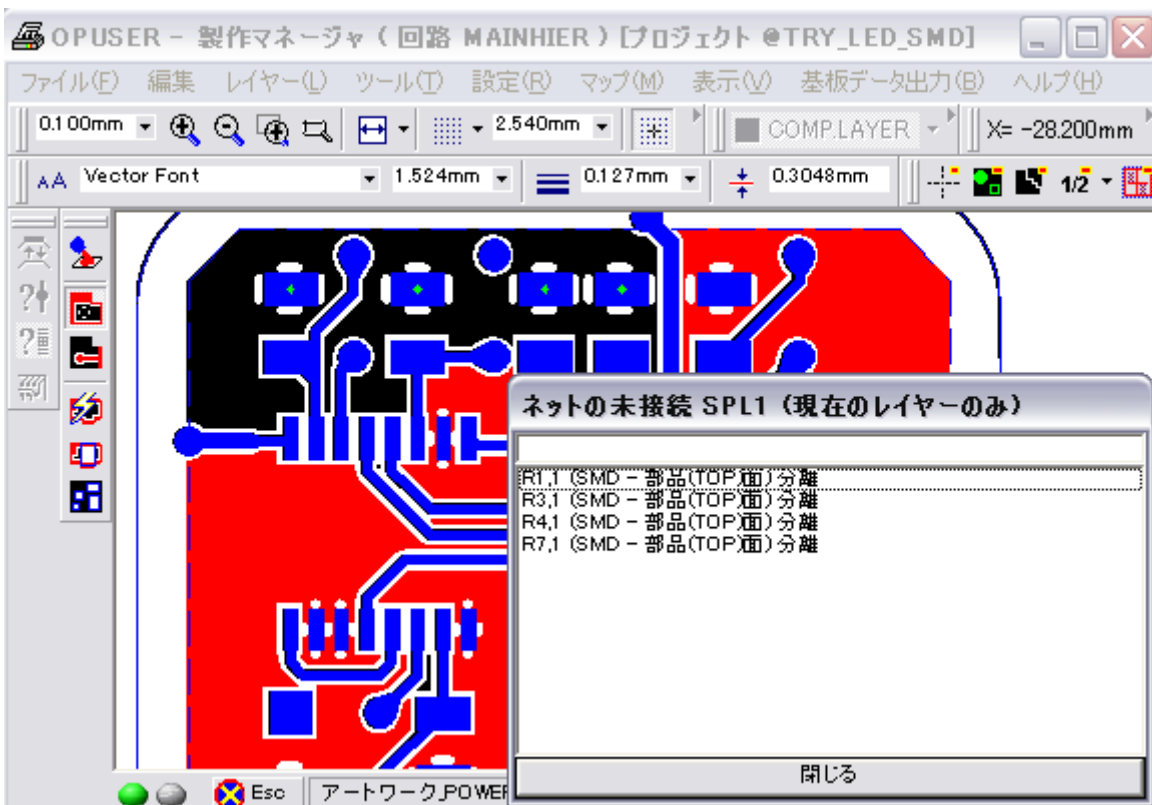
OPUSER - 製作マネージャ ( 回路 MAINHIER ) [プロジェクト @TRY_LED_SMD]

ファイル(F) 編集 レイヤー(L) ツール(T) 設定(R) マップ(M) 表示(V) 基板データ出力(B) ヘルプ(H)

0.100mm 2.540mm COMP.LAYER X= -28.200mm

AA Vector Font 1.524mm 0.127mm 0.3048mm 1/2

ネットの未接続 SPL1 (現在のレイヤーのみ)

R1,1 (SMD - 部品(TOP)面) 分離
R3,1 (SMD - 部品(TOP)面) 分離
R4,1 (SMD - 部品(TOP)面) 分離
R7,1 (SMD - 部品(TOP)面) 分離

閉じる

Esc アートワーク,POWE